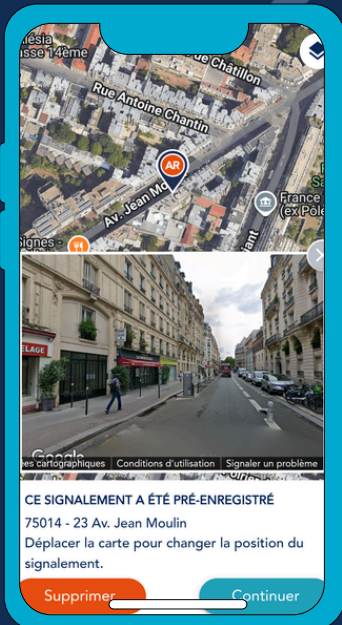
Église
asse 14ème

Rue de Châtillon

Rue Antoine Chantin

AR

Av. Jean Mo

France
(ex Pôle

Signes

LAGE

Google

es cartographiques | Conditions d'utilisation | Signaler un problème

CE SIGNALEMENT A ÉTÉ PRÉ-ENREGISTRÉ
75014 - 23 Av. Jean Moulin
Déplacer la carte pour changer la position du signalement.

Supprimer

Continuer